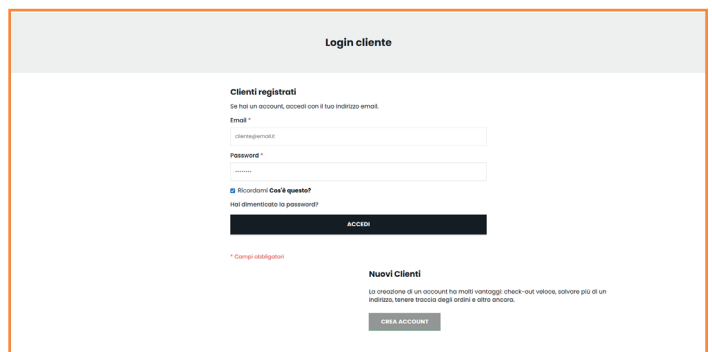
Login cliente

Clienti registrati

Se hai un account, accedi con il tuo indirizzo email.

Email *

cliente@email.it

Password *

••••••••

Ricordami Cos'è questo?

Hai dimenticato la password?

ACCEDI

* Campi obbligatori

Nuovi Clienti

La creazione di un account ha molti vantaggi: check-out veloce, salvare più di un indirizzo, tenere traccia degli ordini e altro ancora.

CREA ACCOUNT